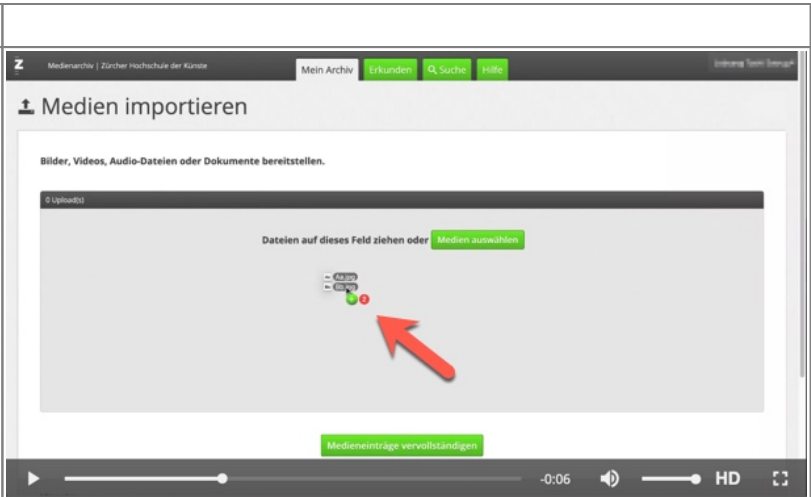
Z

Medienarchiv | Zürcher Hochschule der Künste

Mein Archiv Erkunden Suche Hilfe

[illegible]

Medien importieren

Bilder, Videos, Audio-Dateien oder Dokumente bereitstellen.

0 Upload(s)

Dateien auf dieses Feld ziehen oder Medien auswählen

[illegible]
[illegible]
2

Medieneinträge vervollständigen

-0:06 HD